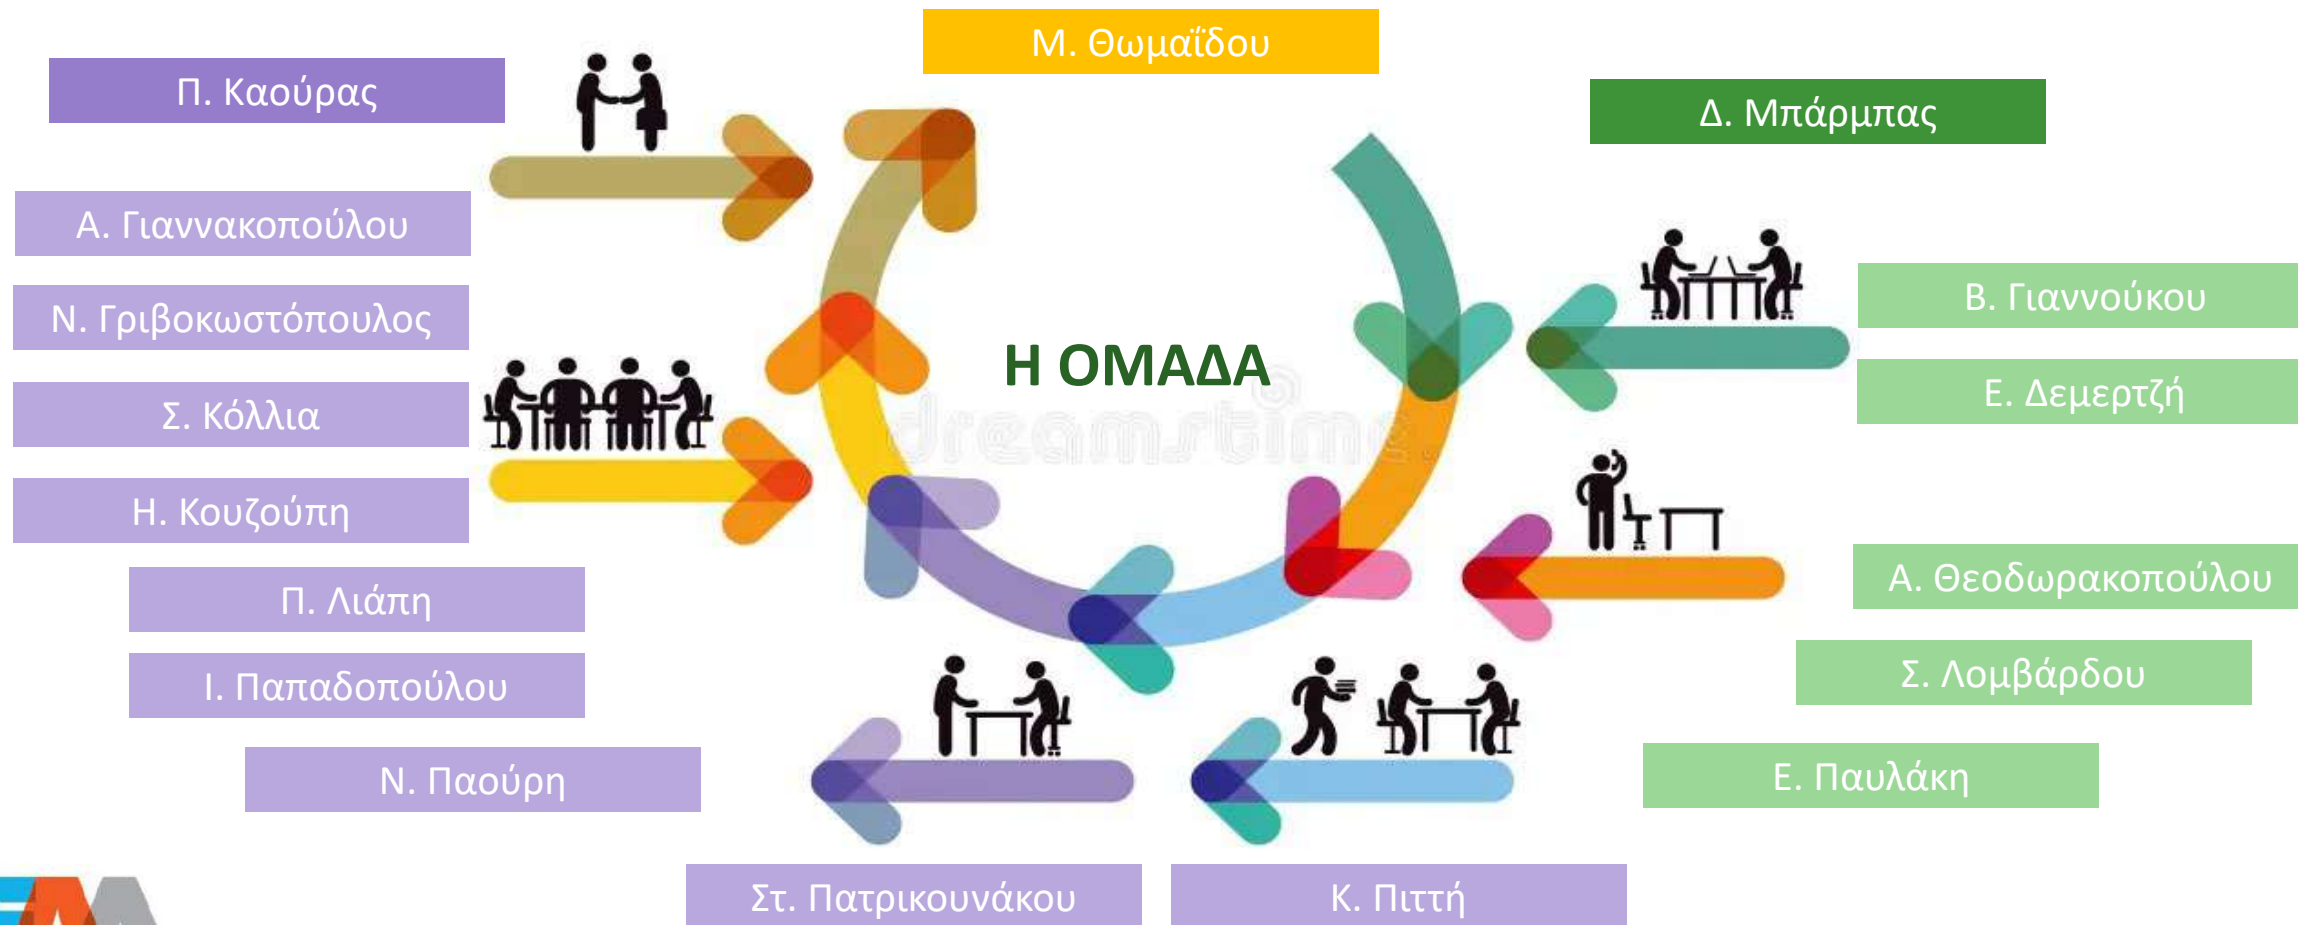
Μ. Θωμαΐδου

Π. Καούρας

Δ. Μπάρμπας

Α. Γιαννακοπούλου

Ν. Γριβοκωστόπουλος

Β. Γιαννούκου

Η ΟΜΑΔΑ

Ε. Δεμερτζή

Σ. Κόλλια

Η. Κουζούπη

Π. Λιάπη

Α. Θεοδωρακοπούλου

Ι. Παπαδοπούλου

Σ. Λομβάρδου

Ν. Παούρη

Ε. Παυλάκη

Στ. Πατρικουνάκου

Κ. Πιττή